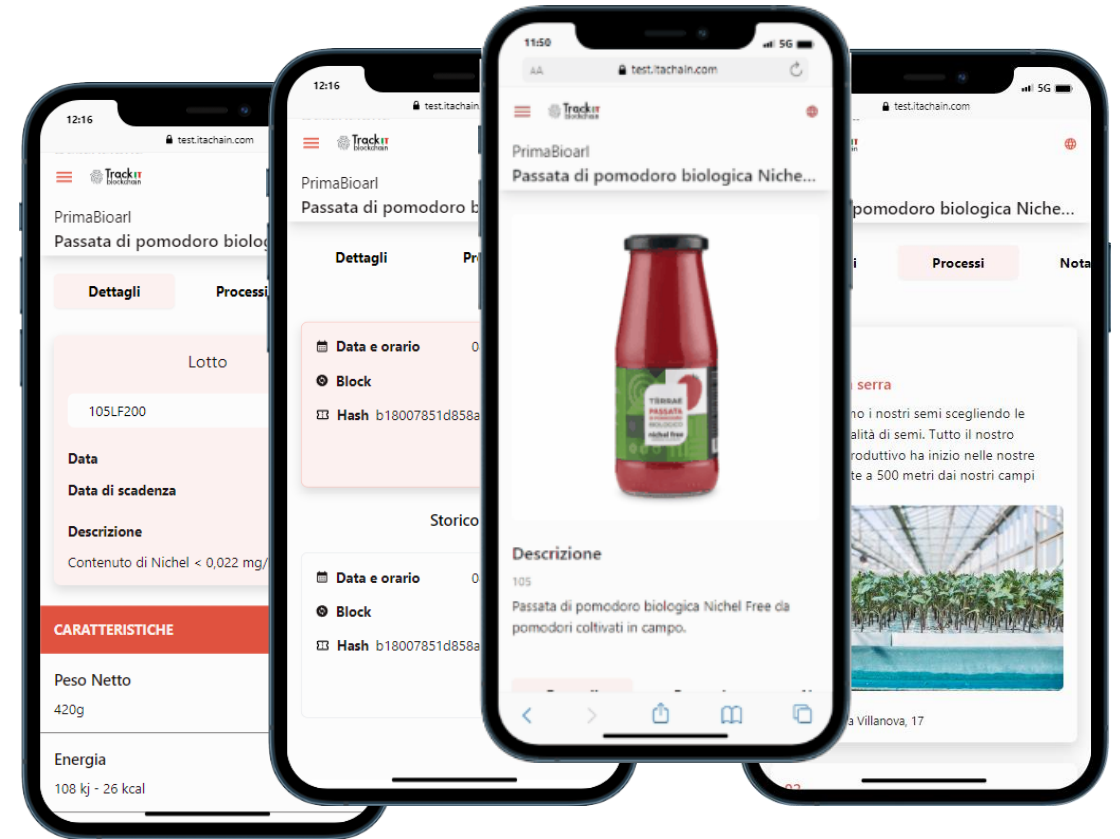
12:16
test.itachain.com
TrackIT blockchain
PrimaBioarl
Passata di pomodoro biolog
Dettagli
Processi
Lotto
105LF200
Data
Data di scadenza
Descrizione
Contenuto di Nichel < 0,022 mg/
CARATTERISTICHE
Peso Netto
420g
Energia
108 kj - 26 kcal

12:16
test.itachain.com
TrackIT blockchain
PrimaBioarl
Passata di pomodoro b
Dettagli
Pr
Data e orario
Block
Hash b18007851d858a
Storico
Data e orario
Block
Hash b18007851d858a

11:50
5G
AA
test.itachain.com
TrackIT blockchain
PrimaBioarl
Passata di pomodoro biologica Niche...
TERRAE
PASSATA DI POMODORO BIOLOGICO
nichel free
Descrizione
105
Passata di pomodoro biologica Nichel Free da pomodori coltivati in campo.

5G
test.itachain.com
pomodoro biologica Niche...
Processi
Nota
serra
no i nostri semi scegliendo le
alità di semi. Tutto il nostro
roduttivo ha inizio nelle nostre
te a 500 metri dai nostri campi
a Villanova, 17